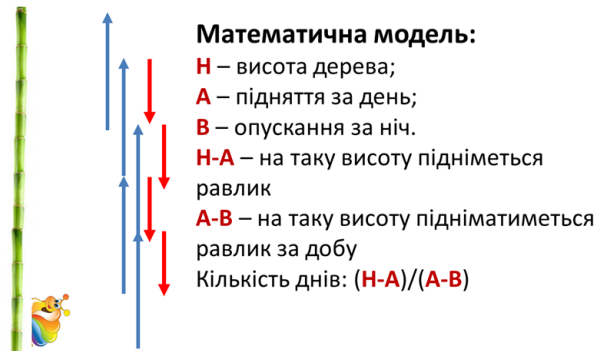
Математична модель:
H – висота дерева;
A – підняття за день;
B – опускання за ніч.
H-A – на таку висоту підніметься равлик
A-B – на таку висоту підніматиметься равлик за добу
Кількість днів: (H-A)/(A-B)